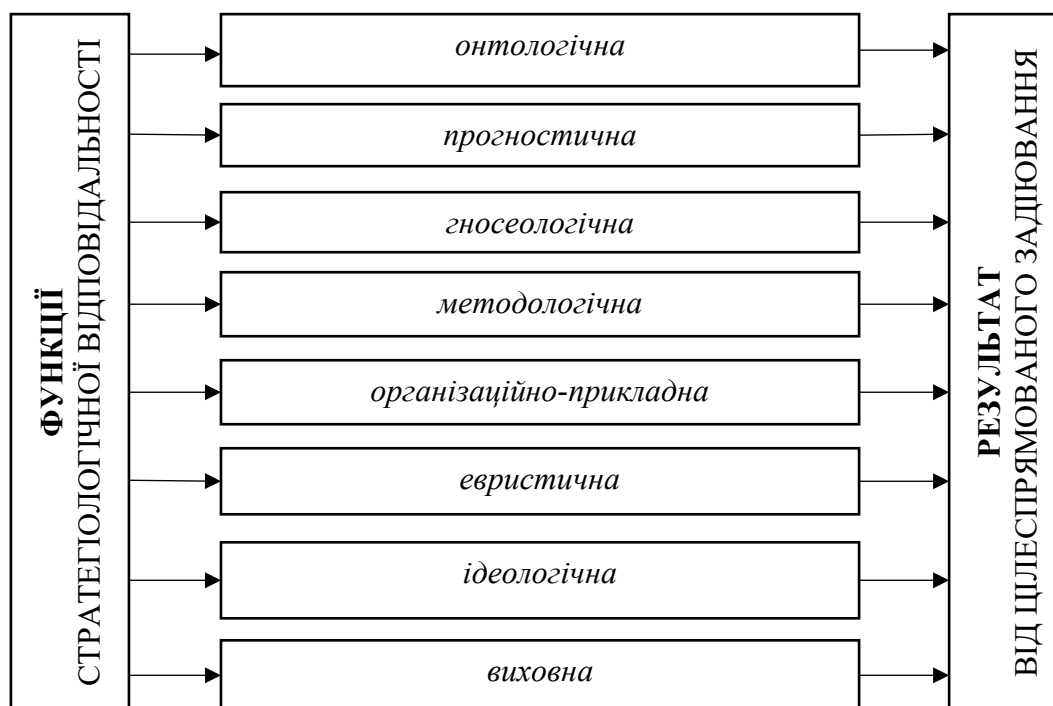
ФУНКЦІЇ
СТРАТЕГІОЛОГІЧНОЇ ВІДПОВІДАЛЬНОСТІ

онтологічна

прогностична

гносеологічна

методологічна

організаційно-прикладна

евристична

ідеологічна

виховна

РЕЗУЛЬТАТ
ВІД ЦІЛЕСПРЯМОВАНОГО ЗАДІЮВАННЯ